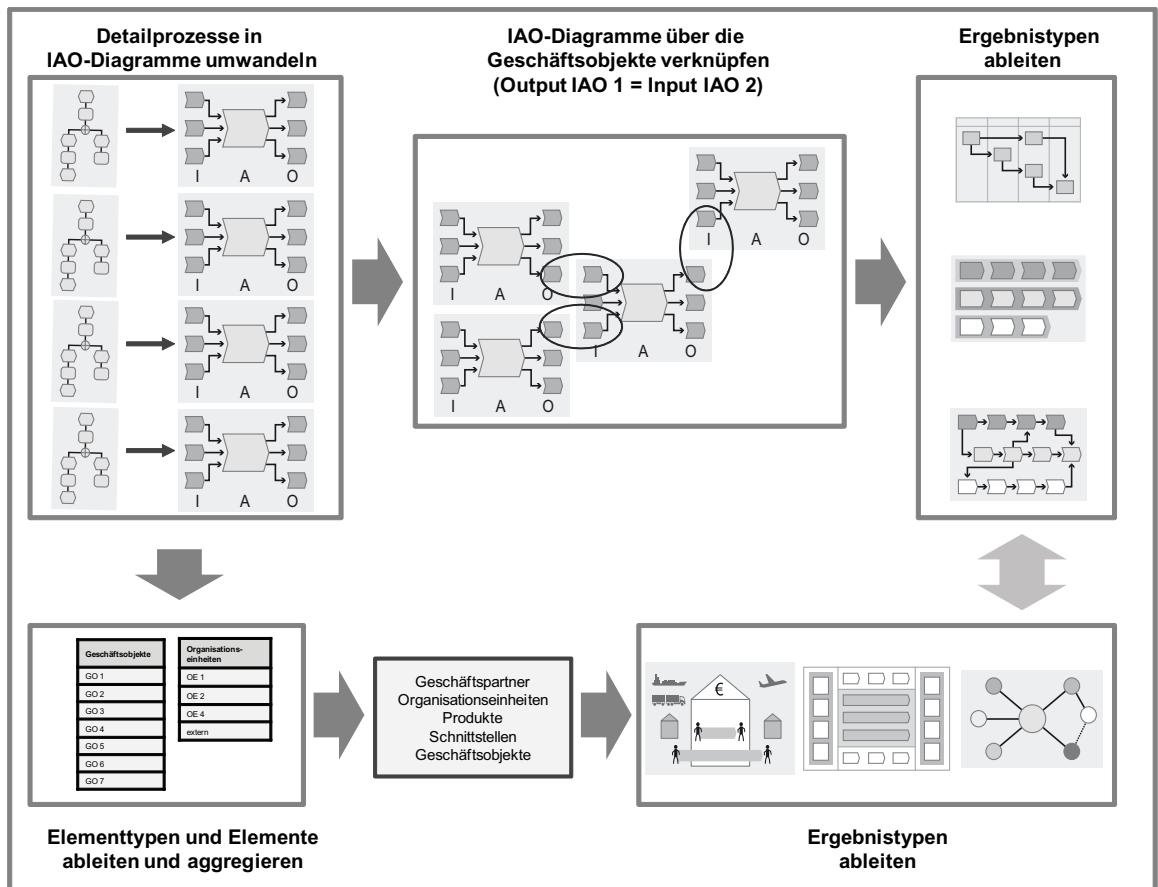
Detailprozesse in IAO-Diagramme umwandeln

I A O

I A O

I A O

I A O

IAO-Diagramme über die Geschäftsobjekte verknüpfen (Output IAO 1 = Input IAO 2)

I A O

I A O

I A O

I A O

Ergebnistypen ableiten

| Geschäftsobjekte |
|---|
| GO 1 |
| GO 2 |
| GO 3 |
| GO 4 |
| GO 5 |
| GO 6 |
| GO 7 |

| Organisationseinheiten |
|---|
| OE 1 |
| OE 2 |
| OE 4 |
| extern |

Geschäftspartner
Organisationseinheiten
Produkte
Schnittstellen
Geschäftsobjekte

€

Elementtypen und Elemente ableiten und aggregieren

Ergebnistypen ableiten